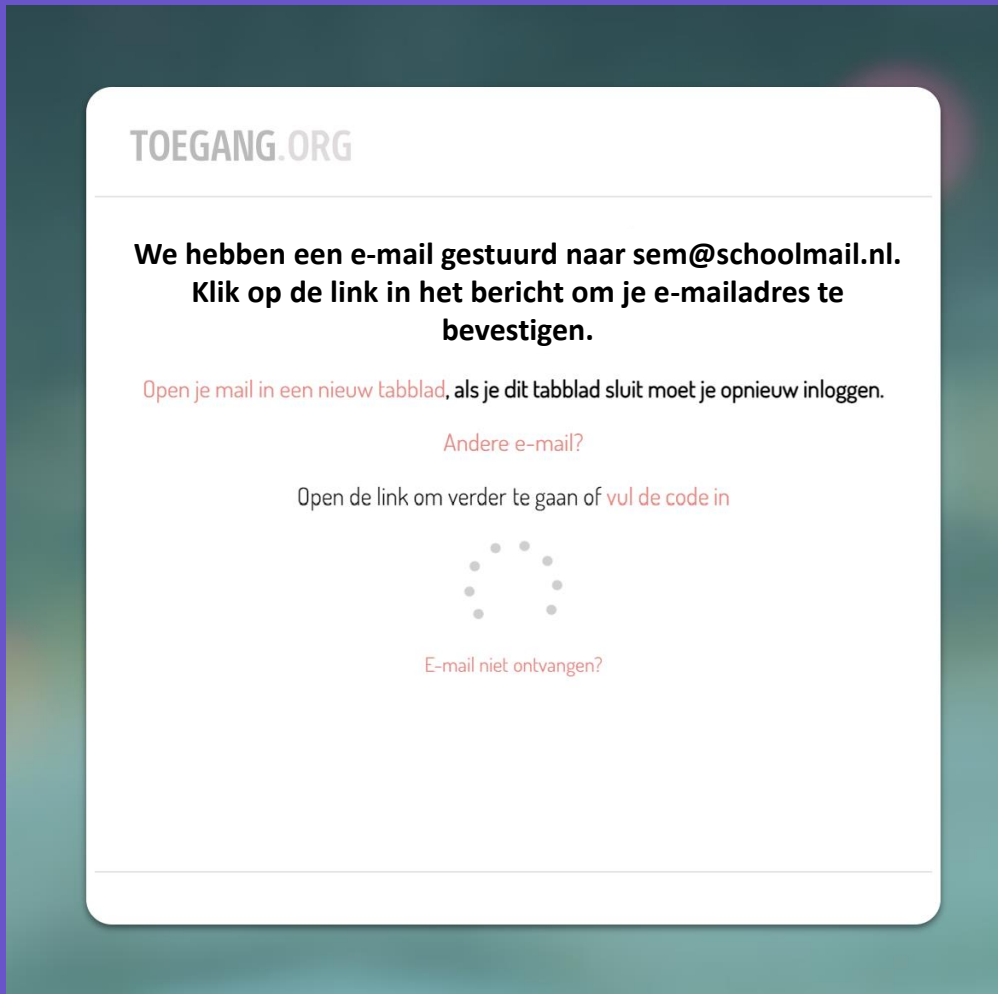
TOEGANG.ORG

We hebben een e-mail gestuurd naar sem@schoolmail.nl. Klik op de link in het bericht om je e-mailadres te bevestigen.

Open je mail in een nieuw tabblad, als je dit tabblad sluit moet je opnieuw inloggen.

Andere e-mail?

Open de link om verder te gaan of vul de code in

E-mail niet ontvangen?